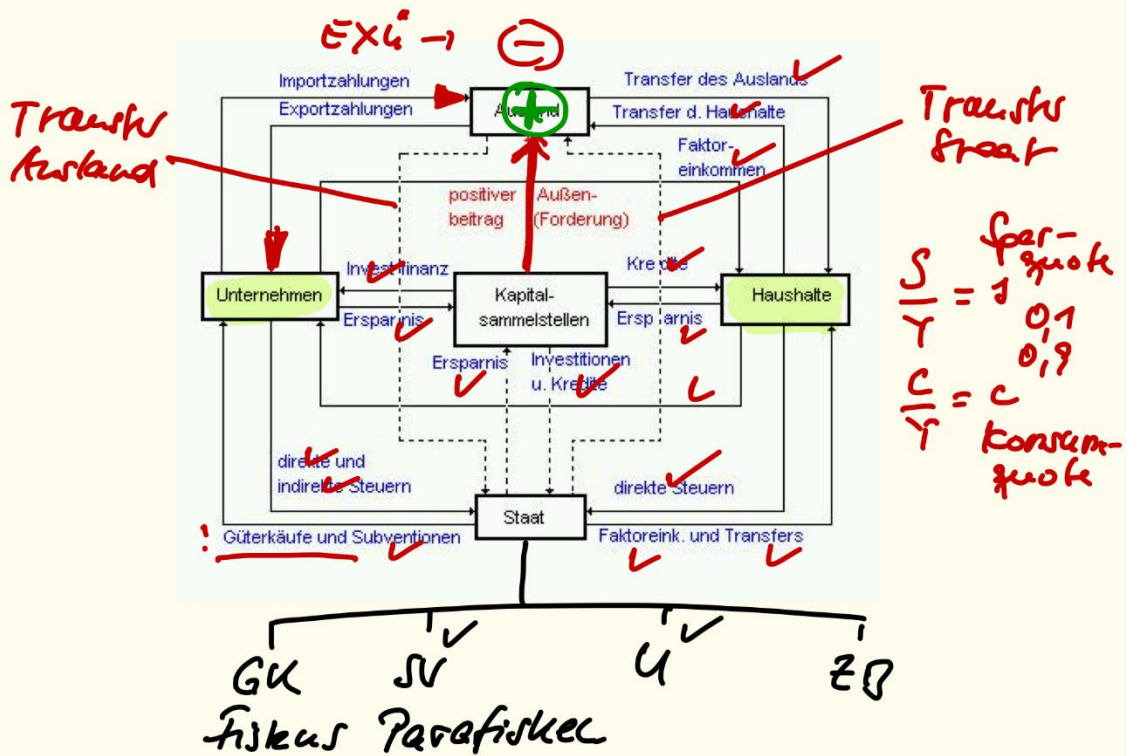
Exü → ⊖

Importzahlungen
Exportzahlungen

Ausland ⊕

Transfer des Auslands
Transfer d. Haushalte

Transfer Ausland

Transfer Staat

Faktoreinkommen

positiver Außenbeitrag (Forderung)

Unternehmen

Investitionsfinanz

Ersparnis

Kapitalsammelstellen

Kredite

Ersparnis

Haushalte

Ersparnis

Investitionen u. Kredite

$\frac{S}{Y} = s$ Sparquote
0,1
0,9
$\frac{C}{Y} = c$ Konsumquote

direkte und indirekte Steuern

direkte Steuern

! Güterkäufe und Subventionen

Staat

Faktoreink. und Transfers

GK
SV
U
ZB

Fiskus Parafiskus